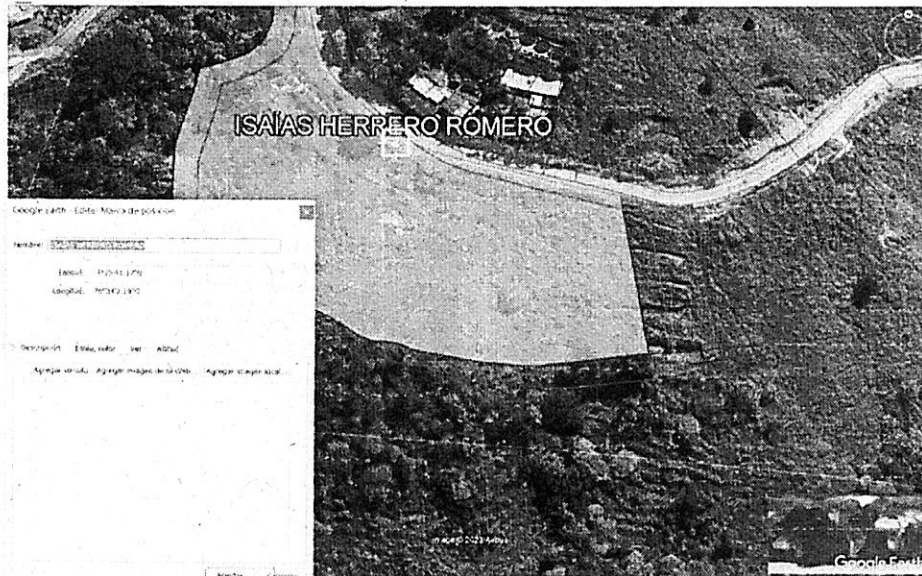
ISAÍAS HERRERO ROMERO

Google Earth - Editar Marca de posición

Nombre: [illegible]

Latitud: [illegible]

Longitud: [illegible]

Descripción Estilo, color Ver Altitud

Agregar vínculo Agregar imagen de la Web Agregar imagen local...

Imagen © 2023 Airbus

Aceptar Cancelar

Google Earth